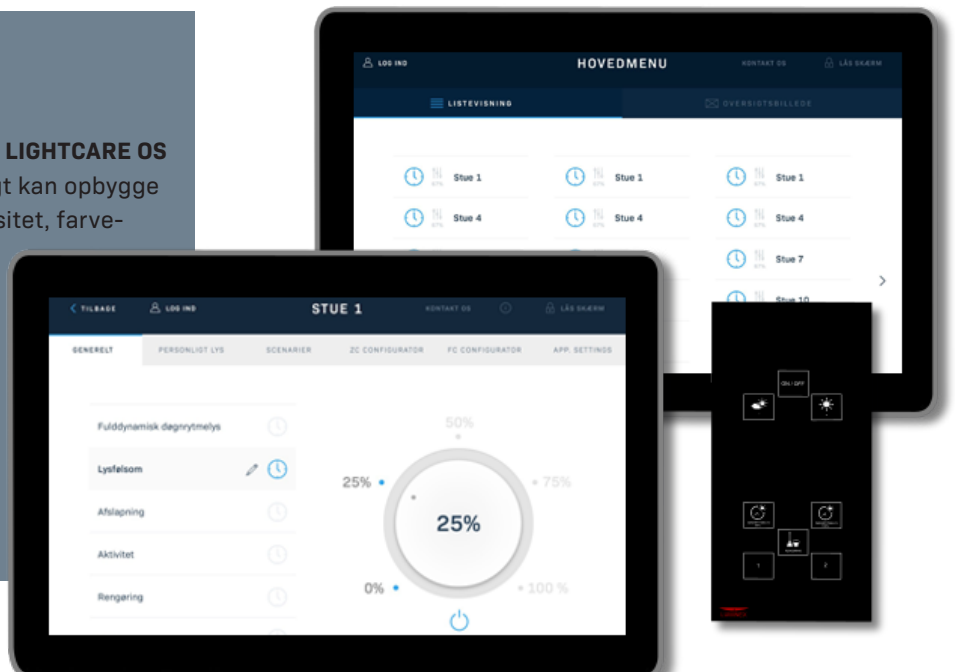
LIGHTCARE OS
gt kan opbygge
sitet, farve-

LOG IND
HOVEDMENU
KONTAKT OS
LÅS SKÆRM
LISTEVISNING
OVERSIGTSBILLEDE

Stue 1
Stue 1
Stue 1
Stue 4
Stue 4
Stue 4
Stue 7
Stue 10

TILBAGE
LOG IND
STUE 1
KONTAKT OS
LÅS SKÆRM

GENERELT
PERSONLIGT LYS
SCENARIER
ZC CONFIGURATOR
FC CONFIGURATOR
APP. SETTINGS

Fulddynamisk døgnrytmelys
Lysfølsom
Afslapning
Aktivitet
Rengøring

50%
25%
75%
25%
0%
100 %

ON / OFF
1
2